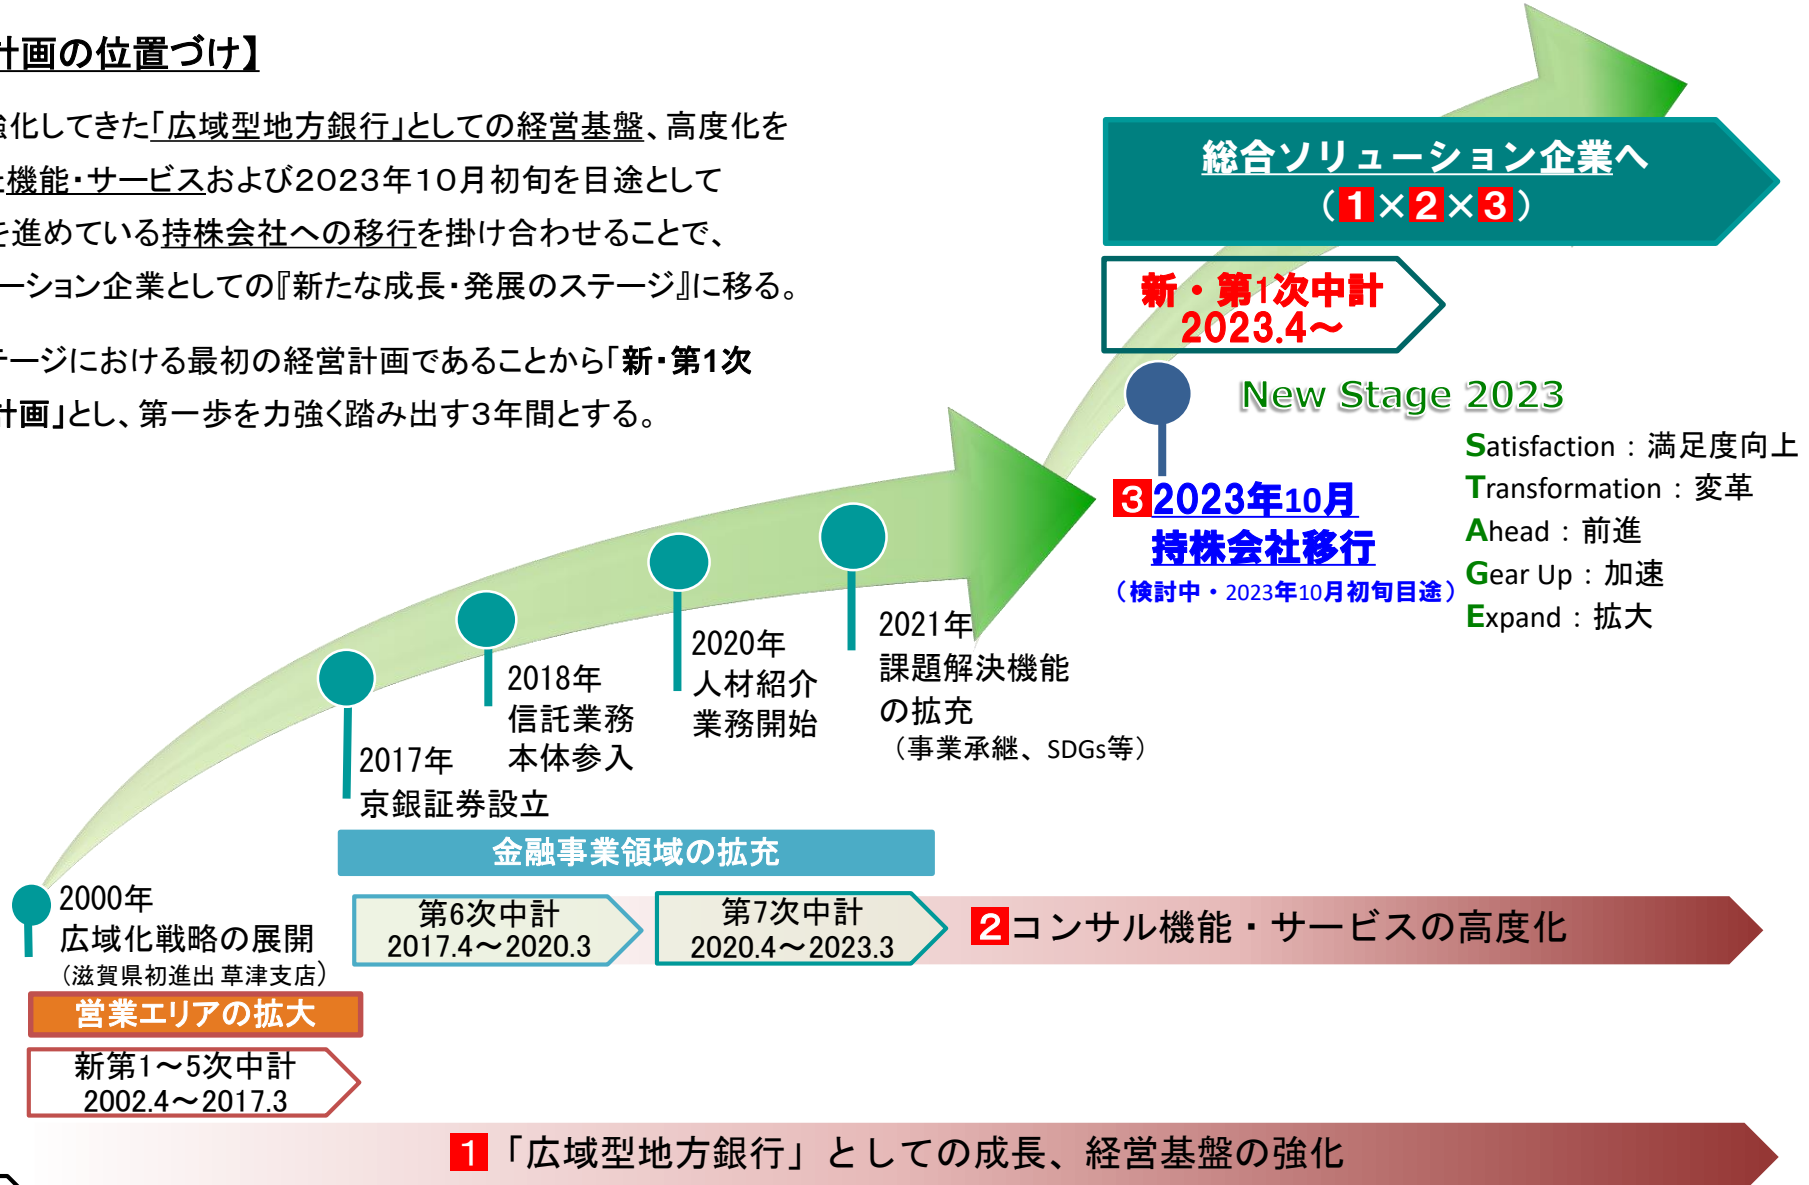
計画の位置づけ】

強化してきた「広域型地方銀行」としての経営基盤、高度化を
た機能・サービスおよび2023年10月初旬を目途として
を進めている持株会社への移行を掛け合わせることで、
ーション企業としての『新たな成長・発展のステージ』に移る。

テージにおける最初の経営計画であることから「新・第1次
計画」とし、第一歩を力強く踏み出す3年間とする。

総合ソリューション企業へ
（1×2×3）

新・第1次中計
2023.4～

New Stage 2023

Satisfaction：満足度向上
Transformation：変革
Ahead：前進
Gear Up：加速
Expand：拡大

3 2023年10月
持株会社移行
（検討中・2023年10月初旬目途）

2021年
課題解決機能
の拡充
（事業承継、SDGs等）

2020年
人材紹介
業務開始

2018年
信託業務
本体参入

2017年
京銀証券設立

金融事業領域の拡充

2000年
広域化戦略の展開
（滋賀県初進出 草津支店）

営業エリアの拡大

新第1～5次中計
2002.4～2017.3

第6次中計
2017.4～2020.3

第7次中計
2020.4～2023.3

2 コンサル機能・サービスの高度化

1「広域型地方銀行」としての成長、経営基盤の強化